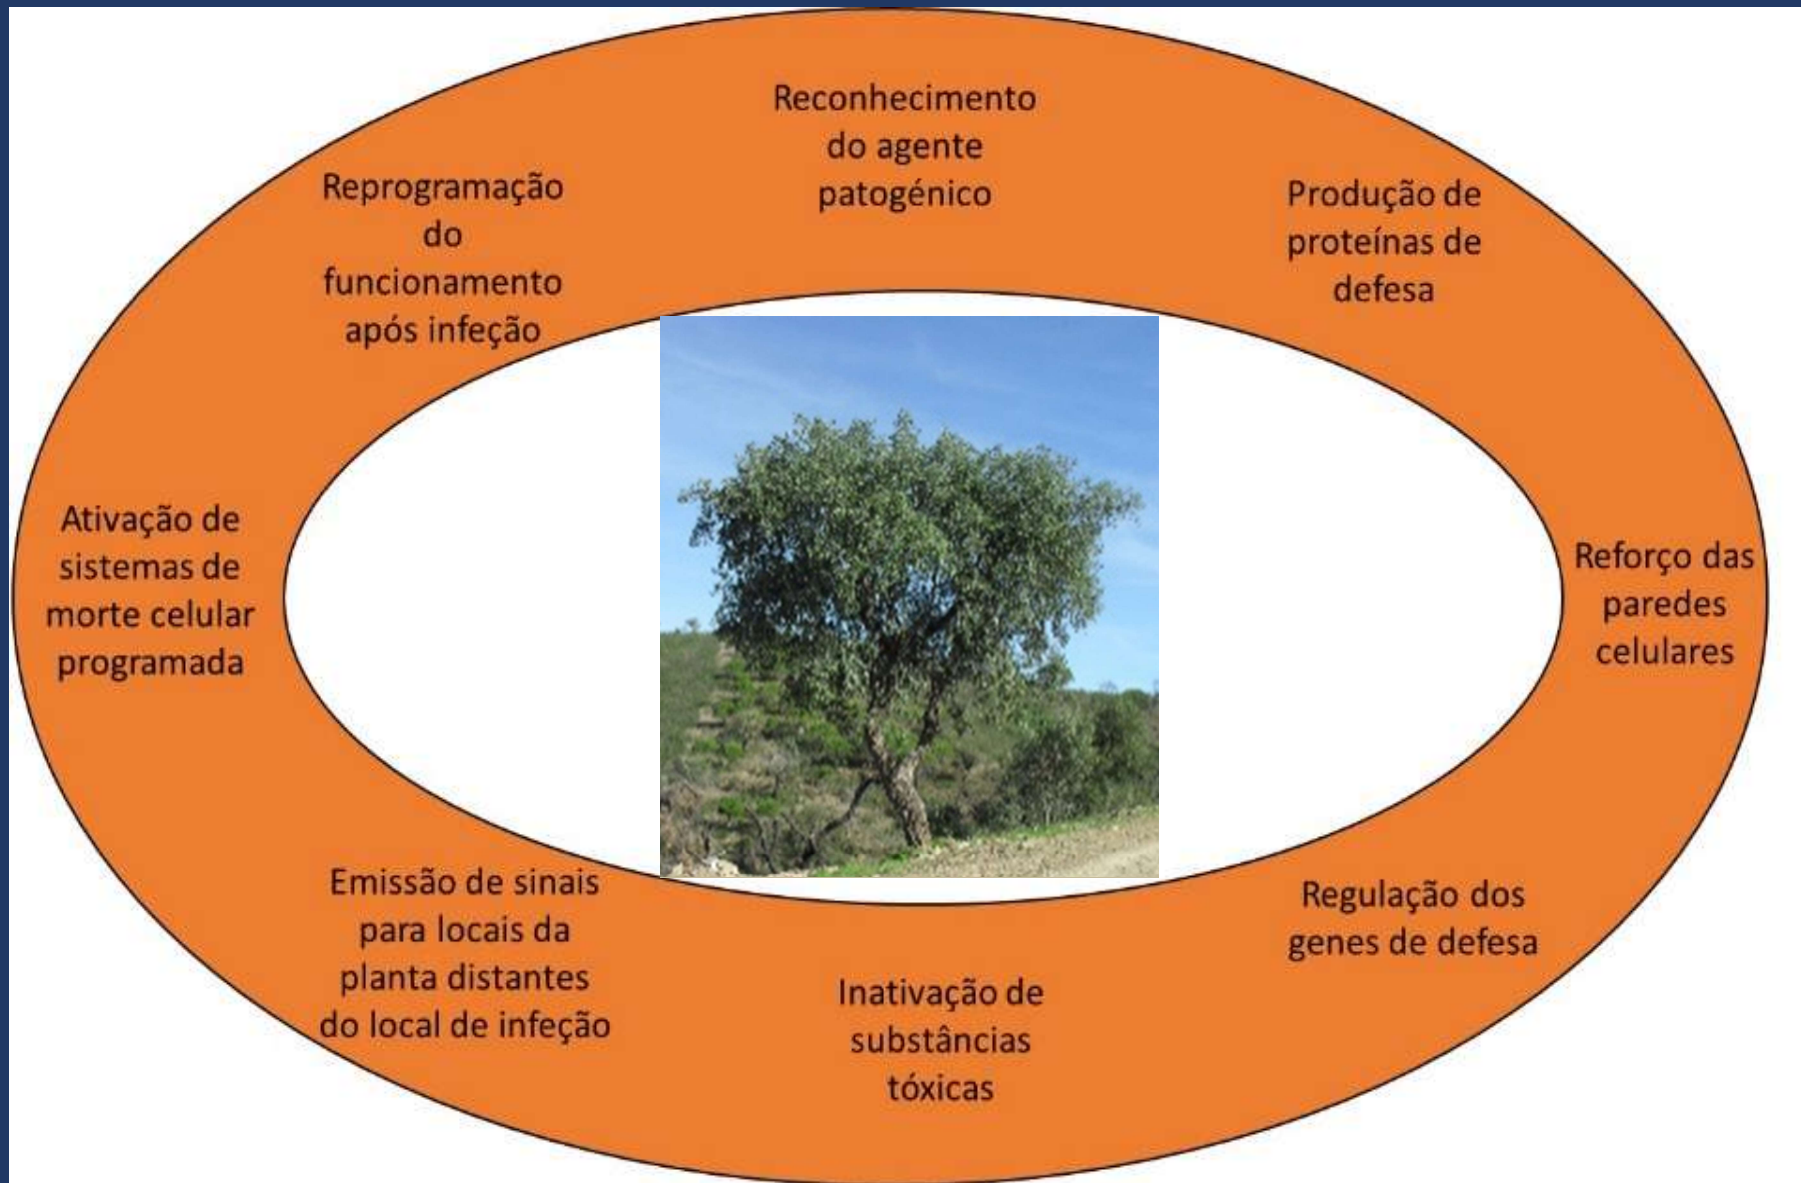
Reconhecimento do agente patogénico

Produção de proteínas de defesa

Reforço das paredes celulares

Regulação dos genes de defesa

Inativação de substâncias tóxicas

Emissão de sinais para locais da planta distantes do local de infeção

Ativação de sistemas de morte celular programada

Reprogramação do funcionamento após infeção